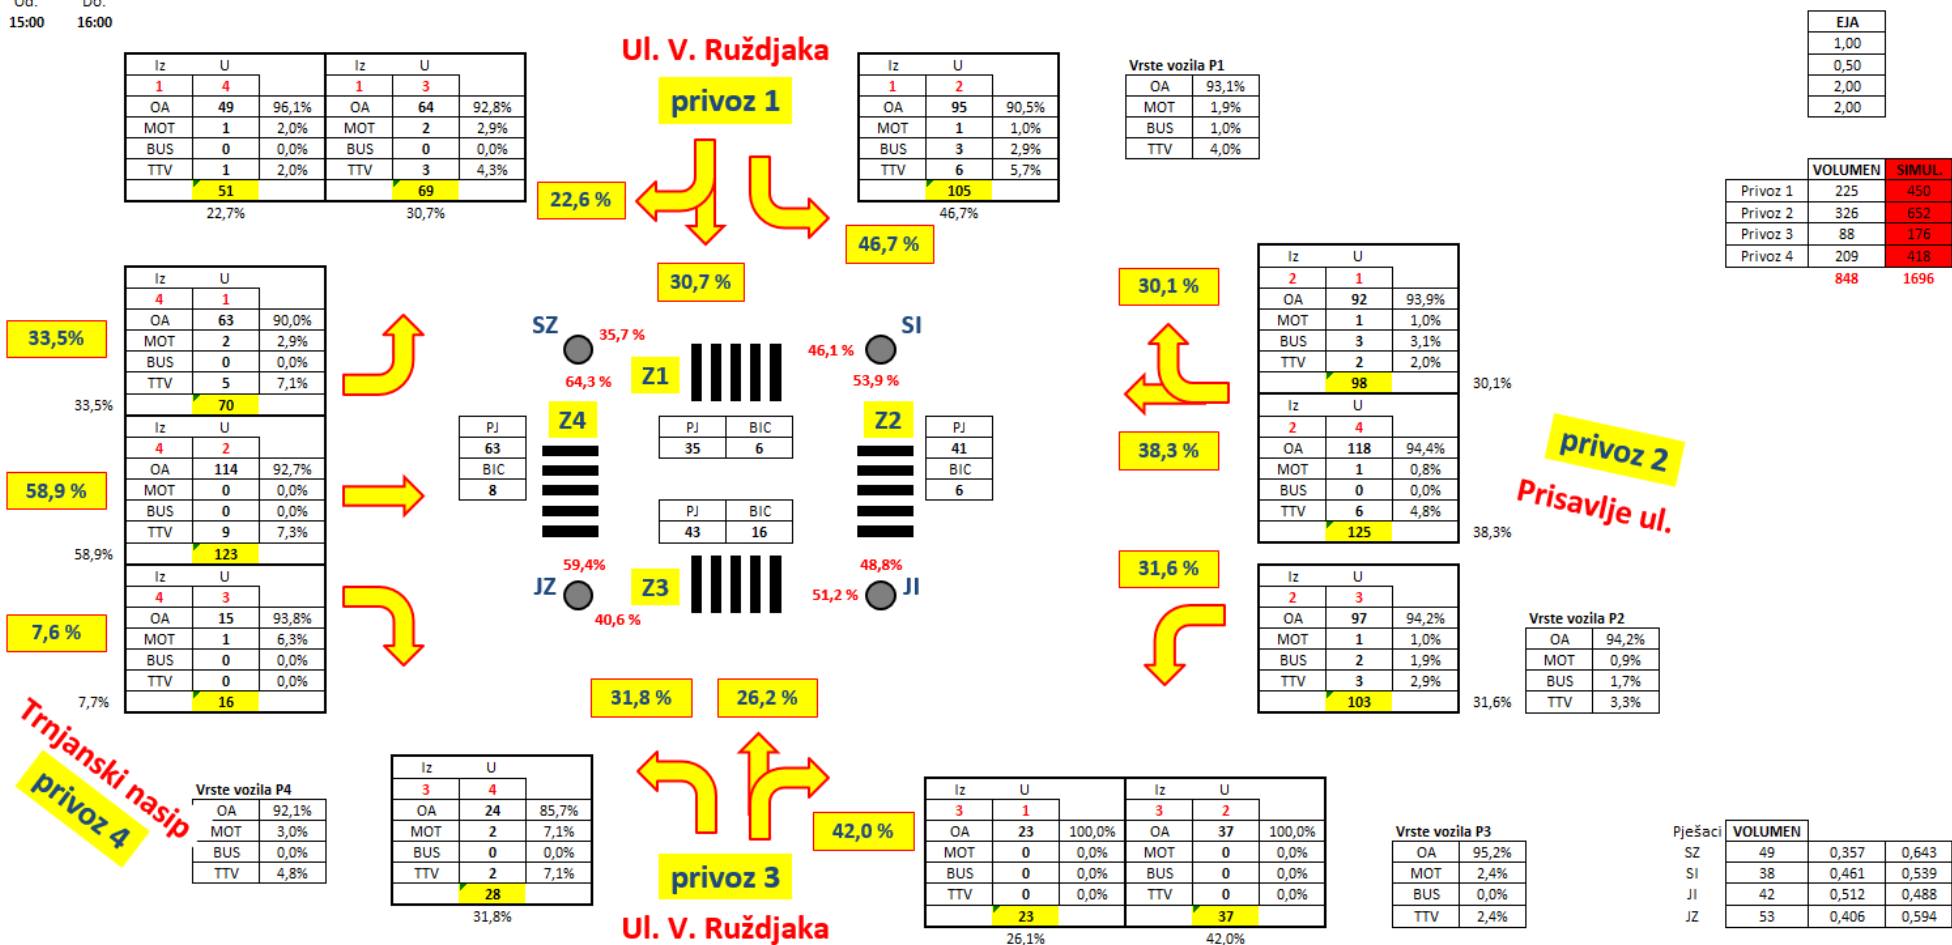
Od. Do.
15:00 16:00

| Iz | U | |
|---|---|---|
| 1 | 4 | |
| OA | 49 | 96,1% |
| MOT | 1 | 2,0% |
| BUS | 0 | 0,0% |
| TTV | 1 | 2,0% |
| | 51 | |

22,7%

| Iz | U | |
|---|---|---|
| 1 | 3 | |
| OA | 64 | 92,8% |
| MOT | 2 | 2,9% |
| BUS | 0 | 0,0% |
| TTV | 3 | 4,3% |
| | 69 | |

30,7%

Ul. V. Ruždjaka
privoz 1

22,6 %
30,7 %
46,7 %

| Iz | U | |
|---|---|---|
| 1 | 2 | |
| OA | 95 | 90,5% |
| MOT | 1 | 1,0% |
| BUS | 3 | 2,9% |
| TTV | 6 | 5,7% |
| | 105 | |

46,7%

Vrste vozila P1
| OA | 93,1% |
|---|---|
| MOT | 1,9% |
| BUS | 1,0% |
| TTV | 4,0% |

| EJA |
|---|
| 1,00 |
| 0,50 |
| 2,00 |
| 2,00 |

| | VOLUMEN | SIMUL. |
|---|---|---|
| Privoz 1 | 225 | 450 |
| Privoz 2 | 326 | 652 |
| Privoz 3 | 88 | 176 |
| Privoz 4 | 209 | 418 |
| | 848 | 1696 |

| Iz | U | |
|---|---|---|
| 4 | 1 | |
| OA | 63 | 90,0% |
| MOT | 2 | 2,9% |
| BUS | 0 | 0,0% |
| TTV | 5 | 7,1% |
| | 70 | |

33,5%
33,5%

| Iz | U | |
|---|---|---|
| 4 | 2 | |
| OA | 114 | 92,7% |
| MOT | 0 | 0,0% |
| BUS | 0 | 0,0% |
| TTV | 9 | 7,3% |
| | 123 | |

58,9 %
58,9%

| Iz | U | |
|---|---|---|
| 4 | 3 | |
| OA | 15 | 93,8% |
| MOT | 1 | 6,3% |
| BUS | 0 | 0,0% |
| TTV | 0 | 0,0% |
| | 16 | |

7,6 %
7,7%

SZ 35,7 % 64,3 %
Z1
46,1 % SI 53,9 %
Z4
Z2

| PJ |
|---|
| 63 |
| BIC |
| 8 |

| PJ | BIC |
|---|---|
| 35 | 6 |

| PJ |
|---|
| 41 |
| BIC |
| 6 |

| PJ | BIC |
|---|---|
| 43 | 16 |

JZ 59,4% 40,6 %
Z3
48,8% 51,2 % JI

30,1 %

| Iz | U | |
|---|---|---|
| 2 | 1 | |
| OA | 92 | 93,9% |
| MOT | 1 | 1,0% |
| BUS | 3 | 3,1% |
| TTV | 2 | 2,0% |
| | 98 | |

30,1%

38,3 %

| Iz | U | |
|---|---|---|
| 2 | 4 | |
| OA | 118 | 94,4% |
| MOT | 1 | 0,8% |
| BUS | 0 | 0,0% |
| TTV | 6 | 4,8% |
| | 125 | |

38,3%

privoz 2
Prisavlje ul.

31,6 %

| Iz | U | |
|---|---|---|
| 2 | 3 | |
| OA | 97 | 94,2% |
| MOT | 1 | 1,0% |
| BUS | 2 | 1,9% |
| TTV | 3 | 2,9% |
| | 103 | |

31,6%

Vrste vozila P2
| OA | 94,2% |
|---|---|
| MOT | 0,9% |
| BUS | 1,7% |
| TTV | 3,3% |

31,8 %
26,2 %

Trnjanski nasip
privoz 4

Vrste vozila P4
| OA | 92,1% |
|---|---|
| MOT | 3,0% |
| BUS | 0,0% |
| TTV | 4,8% |

| Iz | U | |
|---|---|---|
| 3 | 4 | |
| OA | 24 | 85,7% |
| MOT | 2 | 7,1% |
| BUS | 0 | 0,0% |
| TTV | 2 | 7,1% |
| | 28 | |

31,8%

42,0 %
privoz 3
Ul. V. Ruždjaka

| Iz | U | |
|---|---|---|
| 3 | 1 | |
| OA | 23 | 100,0% |
| MOT | 0 | 0,0% |
| BUS | 0 | 0,0% |
| TTV | 0 | 0,0% |
| | 23 | |

26,1%

| Iz | U | |
|---|---|---|
| 3 | 2 | |
| OA | 37 | 100,0% |
| MOT | 0 | 0,0% |
| BUS | 0 | 0,0% |
| TTV | 0 | 0,0% |
| | 37 | |

42,0%

Vrste vozila P3
| OA | 95,2% |
|---|---|
| MOT | 2,4% |
| BUS | 0,0% |
| TTV | 2,4% |

| Pješaci | VOLUMEN | | |
|---|---|---|---|
| SZ | 49 | 0,357 | 0,643 |
| SI | 38 | 0,461 | 0,539 |
| JI | 42 | 0,512 | 0,488 |
| JZ | 53 | 0,406 | 0,594 |